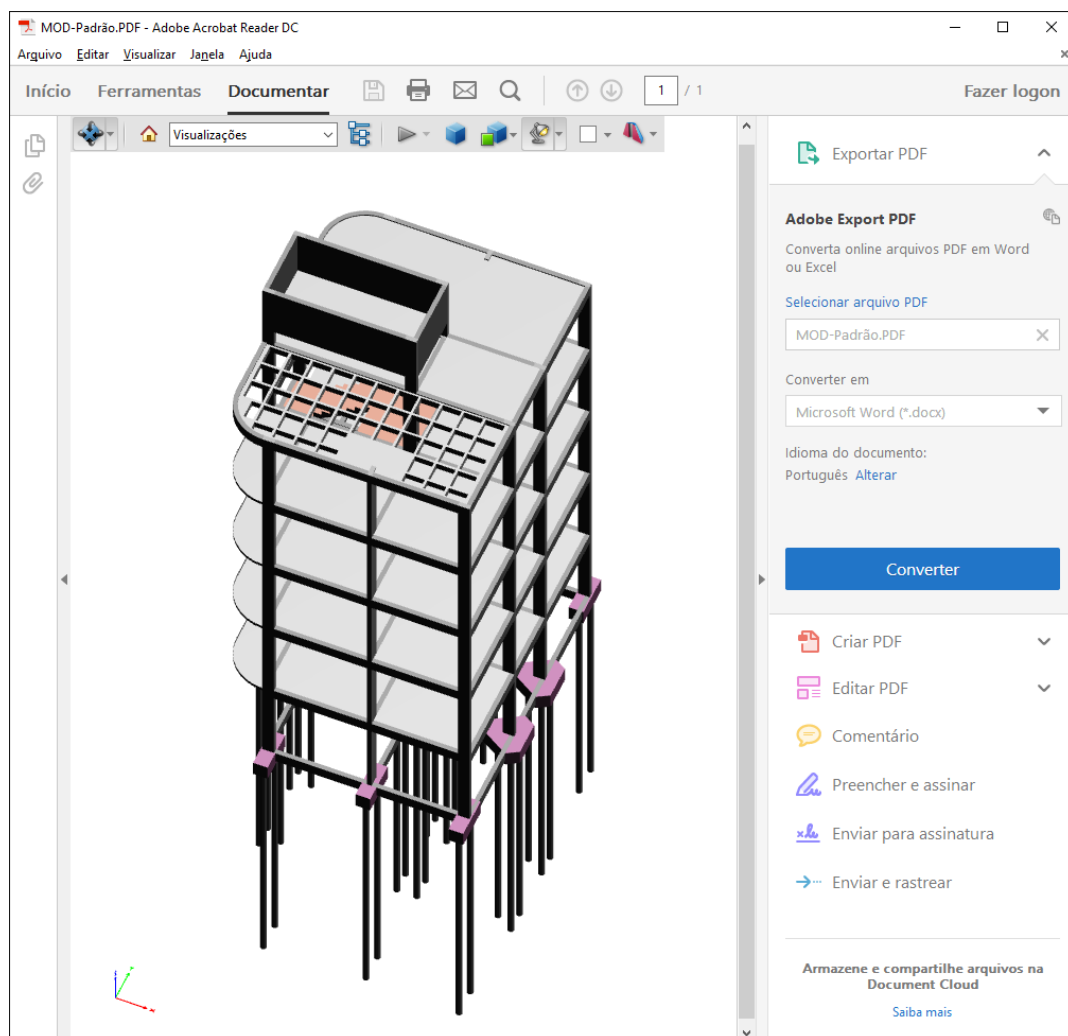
MOD-Padrão.PDF - Adobe Acrobat Reader DC

Arquivo Editar Visualizar Janela Ajuda

Início Ferramentas Documentar 1 / 1 Fazer logon

Visualizações

Exportar PDF

Adobe Export PDF

Converta online arquivos PDF em Word ou Excel

Selecionar arquivo PDF

MOD-Padrão.PDF

Converter em

Microsoft Word (*.docx)

Idioma do documento:
Português Alterar

Converter

Criar PDF

Editar PDF

Comentário

Preencher e assinar

Enviar para assinatura

Enviar e rastrear

Armazene e compartilhe arquivos na Document Cloud

Saiba mais